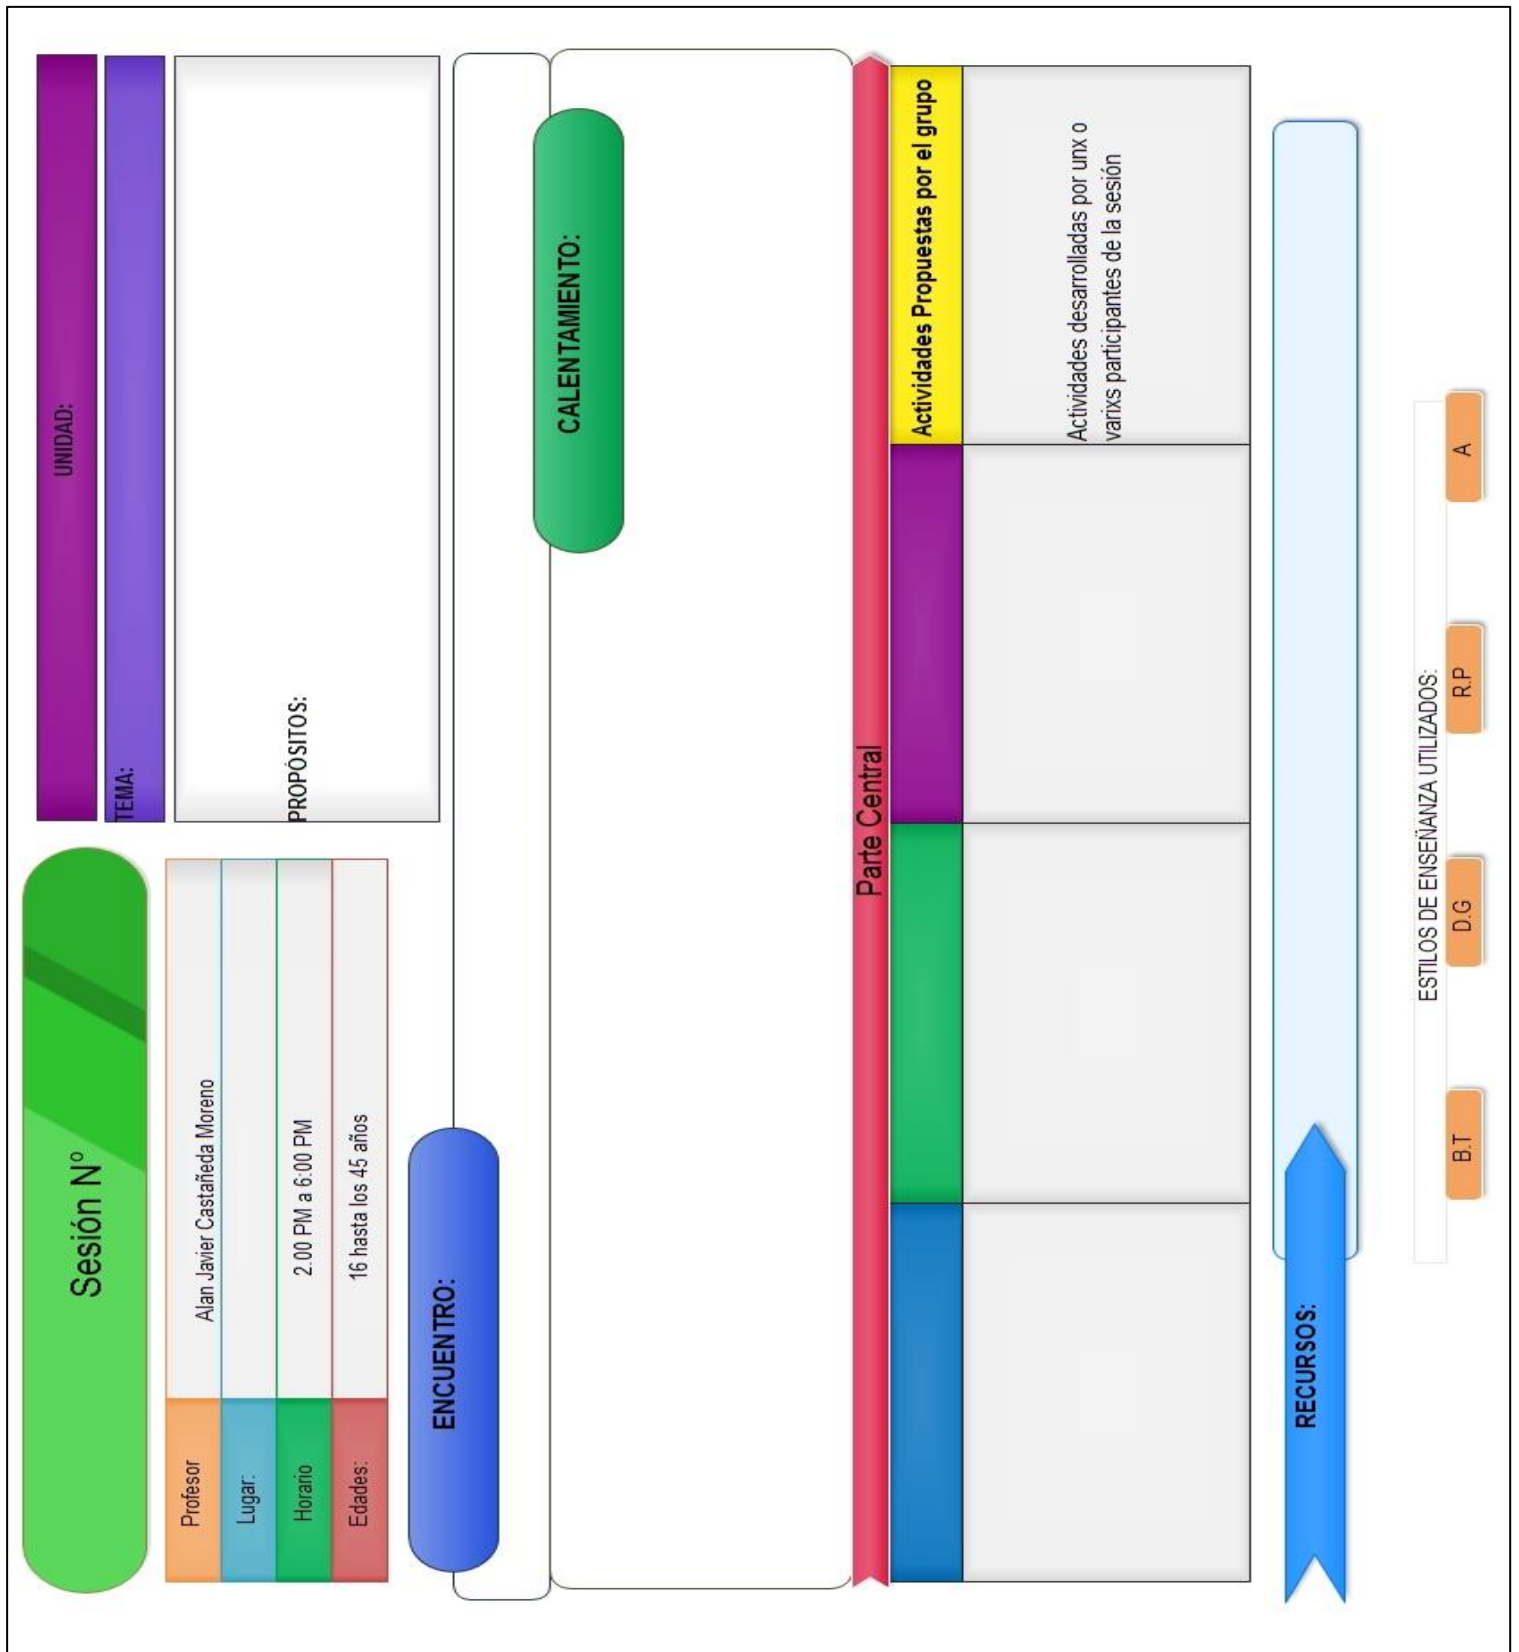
Sesión N°

| Profesor | Alan Javier Castañeda Moreno |
|---|---|
| Lugar: | |
| Horario | 2.00 PM a 6:00 PM |
| Edades: | 16 hasta los 45 años |

UNIDAD:

TEMA:

PROPÓSITOS:

ENCUENTRO:

CALENTAMIENTO:

Parte Central

| | | | Actividades Propuestas por el grupo |
|---|---|---|---|
| | | | Actividades desarrolladas por unx o varixs participantes de la sesión |

RECURSOS:

ESTILOS DE ENSEÑANZA UTILIZADOS:

B.T

D.G

R.P

A